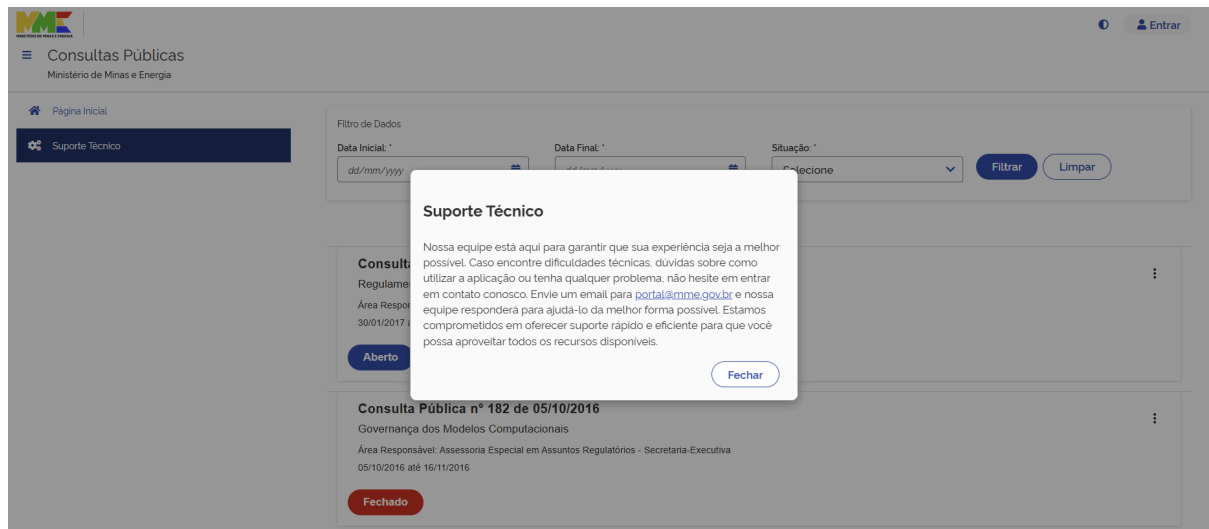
MME
MINISTÉRIO DE MINAS E ENERGIA

Entrar

Consultas Públicas
Ministério de Minas e Energia

Pagina Inicial

Suporte Técnico

Filtro de Dados

Data Inicial: *
dd/mm/yyyy

Data Final: *
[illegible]

Situação: *
Selecione

Filtrar
Limpar

Consulta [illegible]
Regulamen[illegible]
Área Respon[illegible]
30/01/2017 a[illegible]
Aberto

Suporte Técnico

Nossa equipe está aqui para garantir que sua experiência seja a melhor possível. Caso encontre dificuldades técnicas, dúvidas sobre como utilizar a aplicação ou tenha qualquer problema, não hesite em entrar em contato conosco. Envie um email para portal@mme.gov.br e nossa equipe responderá para ajudá-lo da melhor forma possível. Estamos comprometidos em oferecer suporte rápido e eficiente para que você possa aproveitar todos os recursos disponíveis.

Fechar

Consulta Pública nº 182 de 05/10/2016
Governança dos Modelos Computacionais
Área Responsável: Assessoria Especial em Assuntos Regulatórios - Secretaria-Executiva
05/10/2016 até 16/11/2016
Fechado